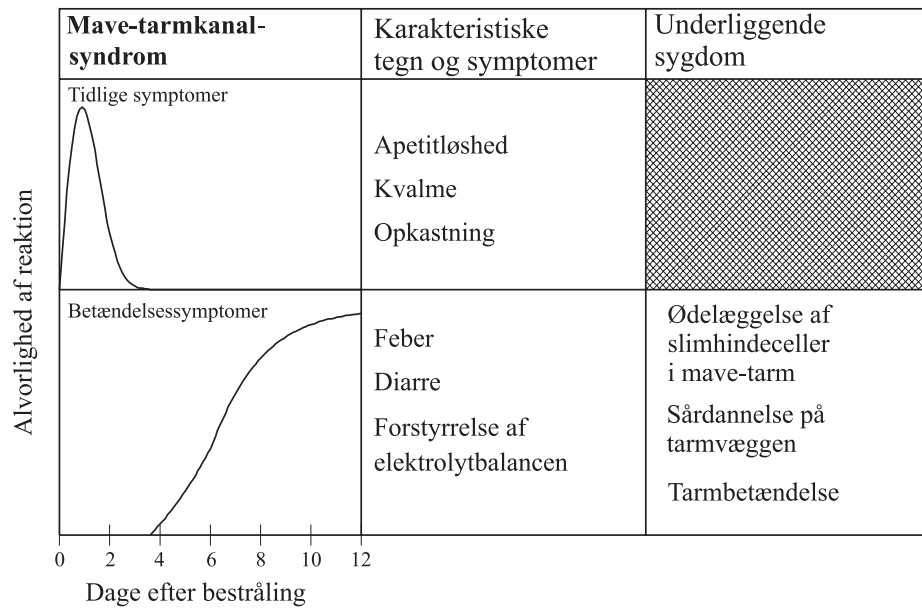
| Mave-tarmkanalsyndrom | Karakteristiske tegn og symptomer | Underliggende sygdom |
|---|---|---|
| Tidlige symptomer | Apetitløshed<br>Kvalme<br>Opkastning | |
| Betændelsessymptomer | Feber<br>Diarre<br>Forstyrrelse af elektrolytbalancen | Ødelæggelse af slimhindeceller i mave-tarm<br>Sårdannelse på tarmvæggen<br>Tarmbetændelse |

Alvorlighed af reaktion

0 2 4 6 8 10 12

Dage efter bestråling